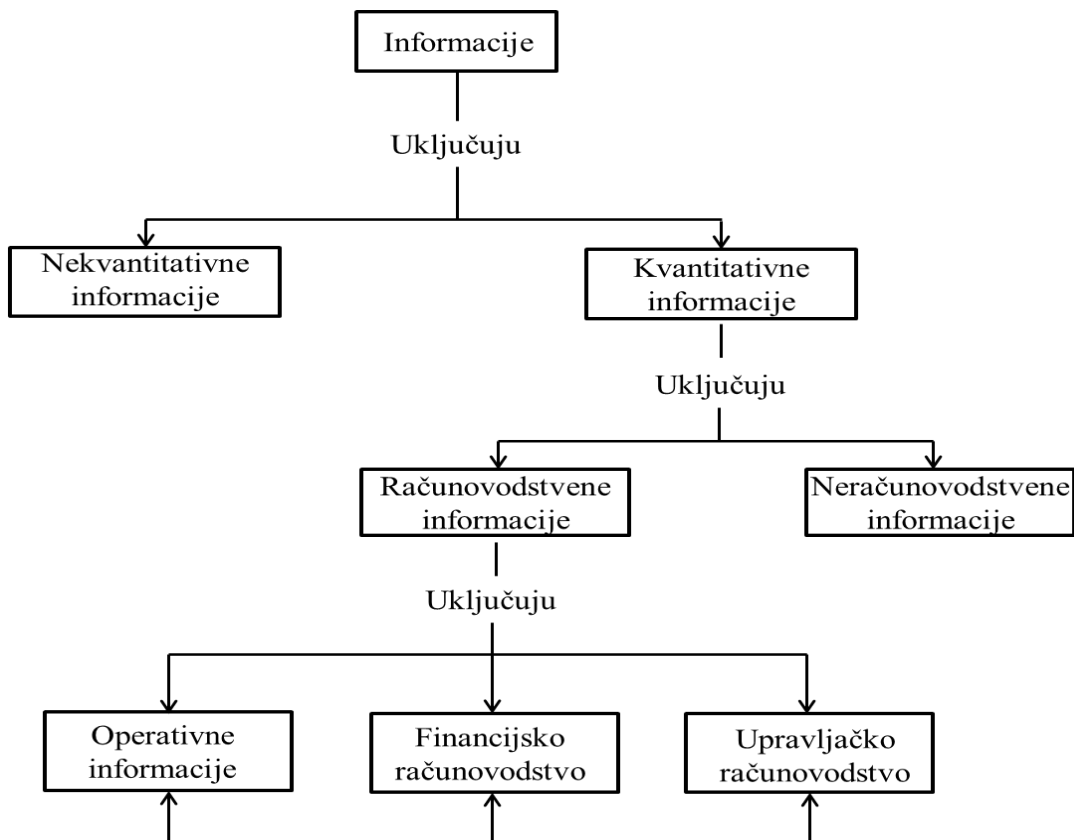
Informacije

Uključuju

Nekvantitativne informacije

Kvantitativne informacije

Uključuju

Računovodstvene informacije

Neračunovodstvene informacije

Uključuju

Operativne informacije

Financijsko računovodstvo

Upravljačko računovodstvo